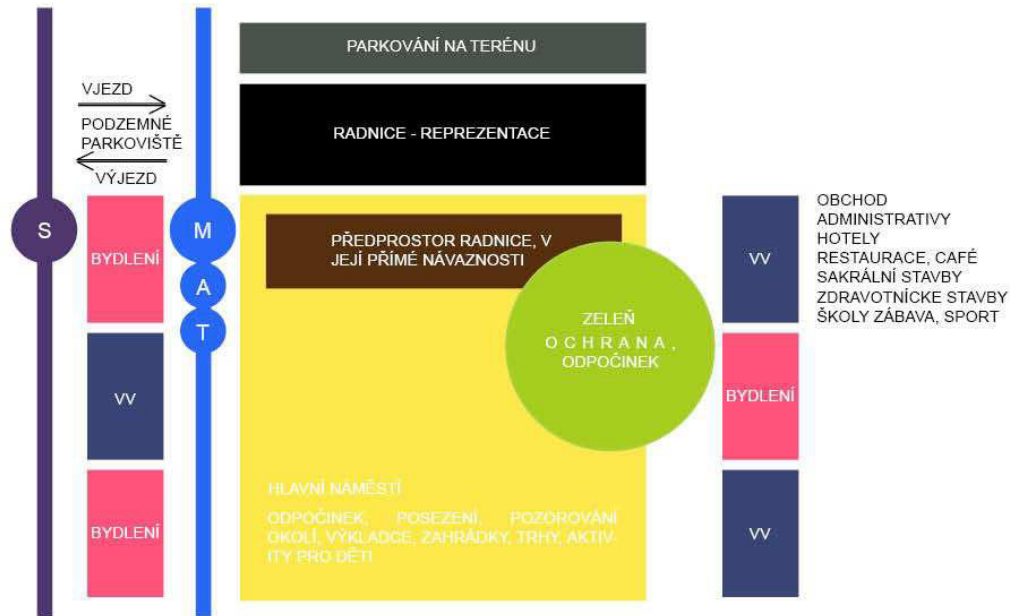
S

VJEZD

PODZEMNÉ PARKOVIŠTĚ

VÝJEZD

BYDLENÍ

VV

BYDLENÍ

M

A

T

PARKOVÁNÍ NA TERÉNU

RADNICE - REPREZENTACE

PŘEDPROSTOR RADNICE, V JEJÍ PŘÍMÉ NÁVAZNOSTI

ZELEŇ
OCHRANA, ODPOČINEK

HLAVNÍ NÁMĚSTÍ

ODPOČINEK, POSEZENÍ, POZOROVÁNÍ OKOLÍ, VÝKLADCE, ZAHRÁDKY, TRHY, AKTIVITY PRO DĚTI

VV

BYDLENÍ

VV

OBCHOD
ADMINISTRATIVY
HOTELY
RESTAURACE, CAFÉ
SAKRÁLNÍ STAVBY
ZDRAVOTNÍCKE STAVBY
ŠKOLY ZÁBAVA, SPORT